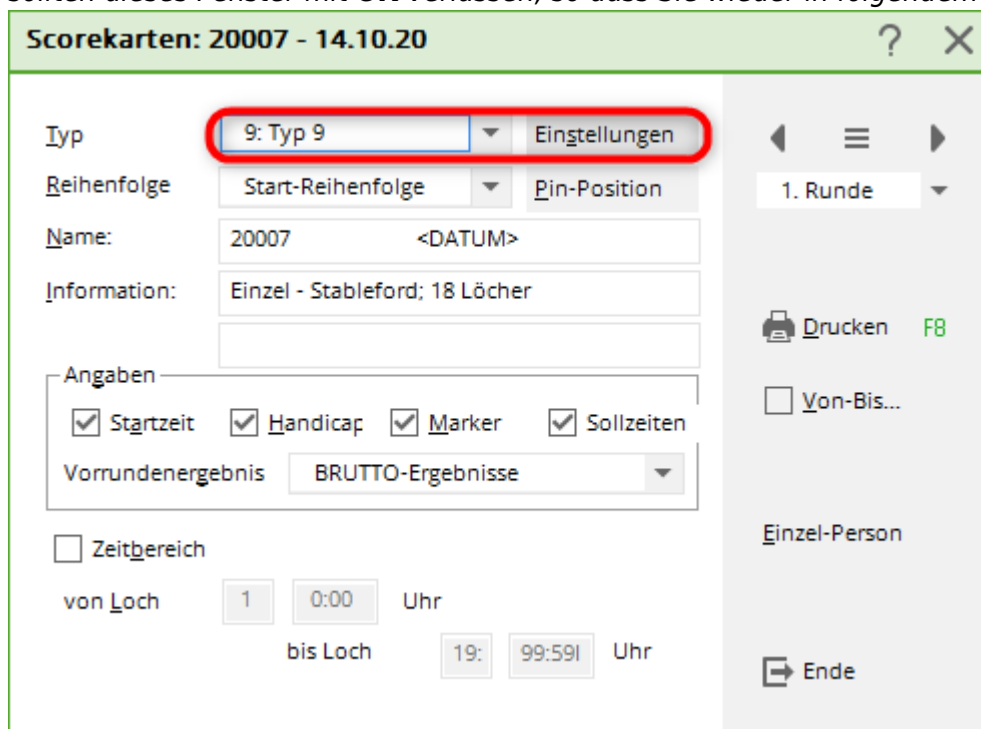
sollten dieses Fenster mit OK verlassen, so dass Sie wieder in folgendem

Scorekarten: 20007 - 14.10.20

?

Typ
9: Typ 9
Einstellungen

Reihenfolge
Start-Reihenfolge
Pin-Position

1. Runde

Name:
20007 <DATUM>

Information:
Einzel - Stableford; 18 Löcher

Drucken F8

Angaben

Startzeit
Handicap
Marker
Sollzeiten

Von-Bis...

Vorrundenergebnis
BRUTTO-Ergebnisse

Einzel-Person

Zeitbereich

von Loch 1 0:00 Uhr

bis Loch 19: 99:59 Uhr

Ende